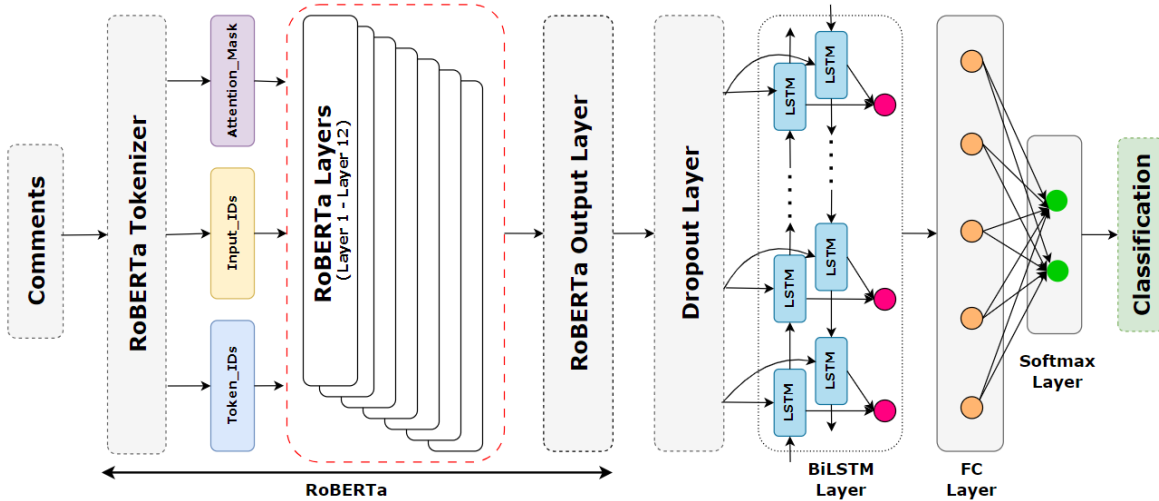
Comments

RoBERTa Tokenizer

Attention_Mask

Input_IDs

Token_IDs

RoBERTa Layers
(Layer 1 - Layer 12)

RoBERTa Output Layer

Dropout Layer

LSTM
LSTM
LSTM
LSTM
LSTM
LSTM

BiLSTM Layer

FC Layer

Softmax Layer

Classification

RoBERTa